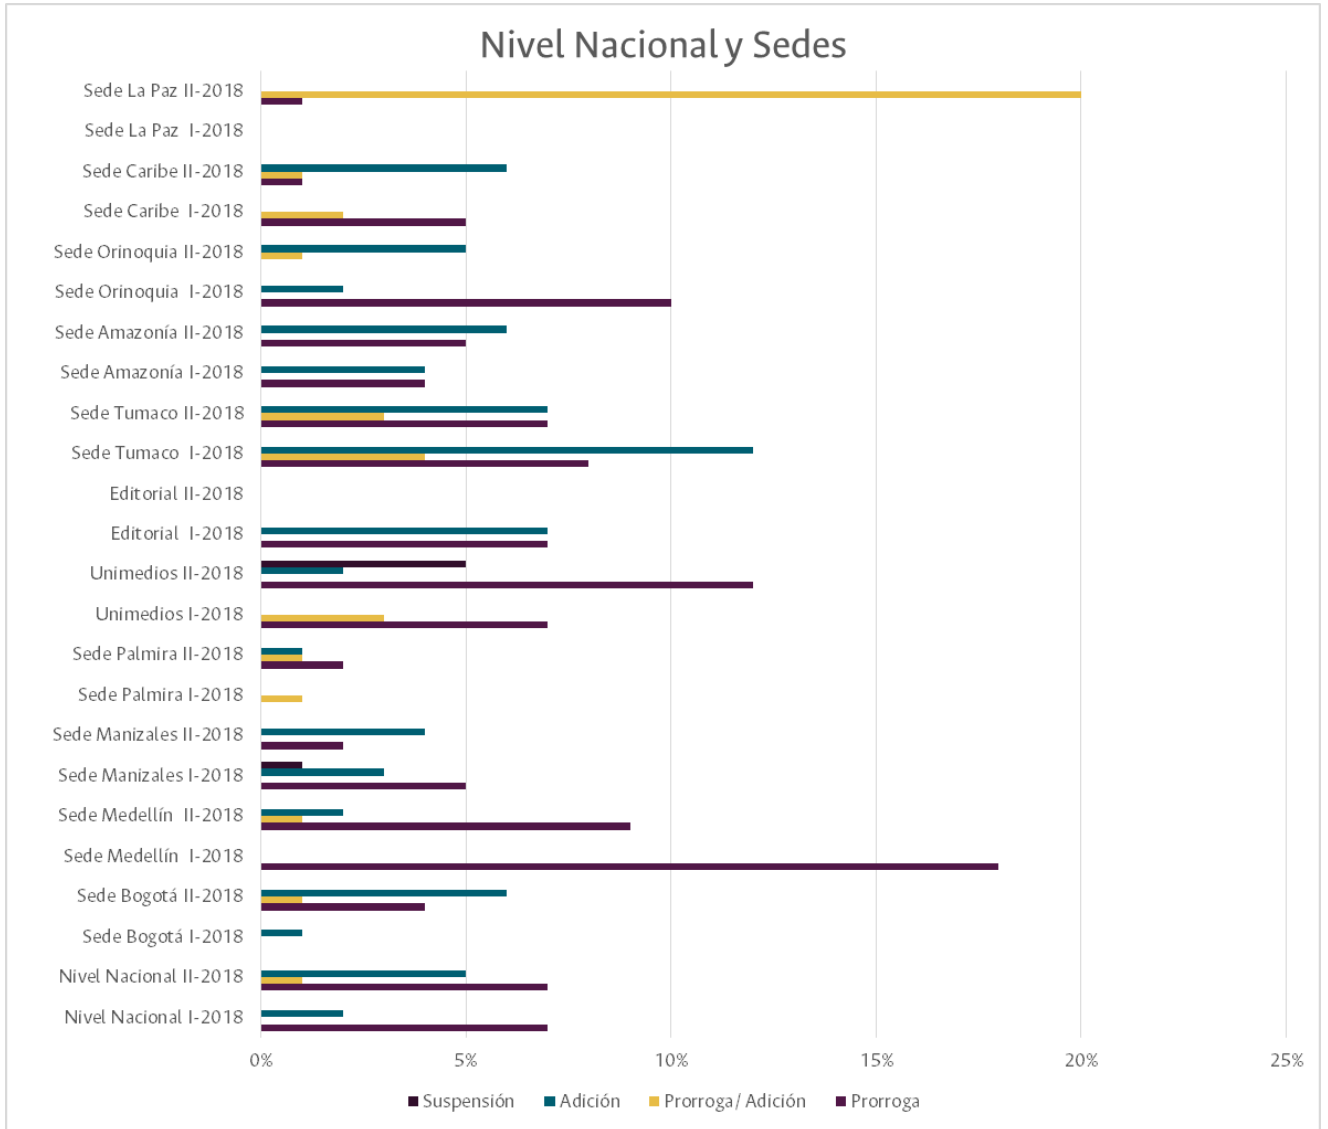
Nivel Nacional y Sedes

Sede La Paz II-2018
Sede La Paz I-2018
Sede Caribe II-2018
Sede Caribe I-2018
Sede Orinoquia II-2018
Sede Orinoquia I-2018
Sede Amazonía II-2018
Sede Amazonía I-2018
Sede Tumaco II-2018
Sede Tumaco I-2018
Editorial II-2018
Editorial I-2018
Unimedios II-2018
Unimedios I-2018
Sede Palmira II-2018
Sede Palmira I-2018
Sede Manizales II-2018
Sede Manizales I-2018
Sede Medellín II-2018
Sede Medellín I-2018
Sede Bogotá II-2018
Sede Bogotá I-2018
Nivel Nacional II-2018
Nivel Nacional I-2018

0% 5% 10% 15% 20% 25%

Suspensión Adición Prorroga/ Adición Prorroga